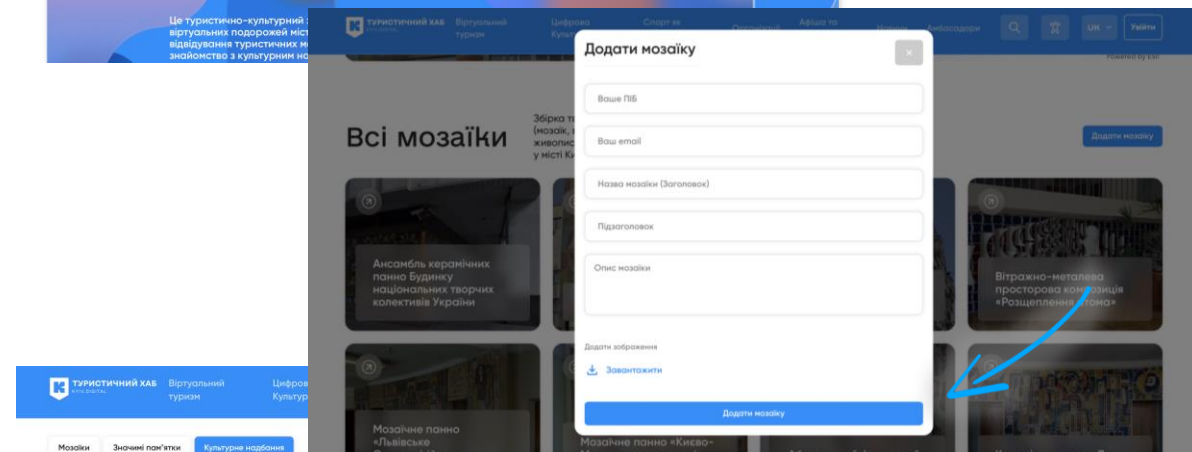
Це туристично-культурний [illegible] віртуальних подорожей міст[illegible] відвідування туристичних м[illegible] знайомство з культурним н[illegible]

ТУРИСТИЧНИЙ ХАБ Віртуальний туризм Цифрова Культур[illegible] Спорт в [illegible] Організації Афіша та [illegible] Новини Амбасадори UK Увійти

Powered by Esri

Всі мозаїки

Збірка т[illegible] (мозаїк, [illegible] живопис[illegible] у місті К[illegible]

Додати мозаїку

Ансамбль керамічних панно Будинку національних творчих колективів України

Вітражно-металева просторова композиція «Розщеплення атома»

Мозаїчне панно «Львівське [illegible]

Мозаїчне панно «Києво-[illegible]

Додати мозаїку

×

Ваше ПІБ

Ваш email

Назва мозаїки (Заголовок)

Підзаголовок

Опис мозаїки

Додати зображення

Завантажити

Додати мозаїку

ТУРИСТИЧНИЙ ХАБ KYIV DIGITAL Віртуальний туризм Цифров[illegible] Культур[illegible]

Мозаїки Значимі пам'ятки Культурне надбання